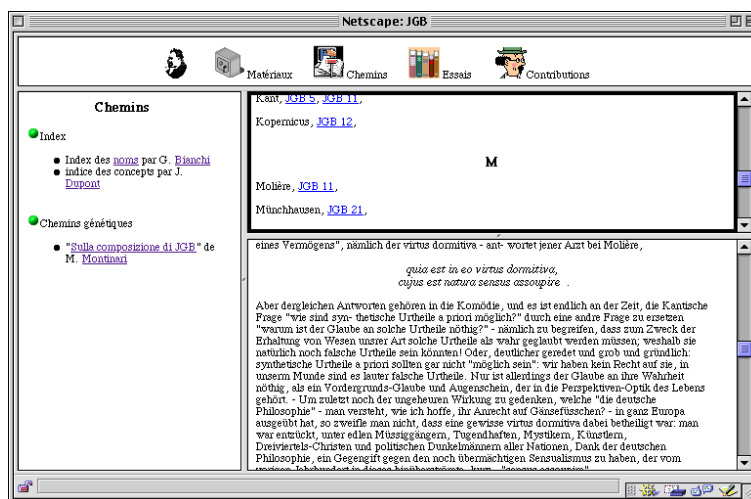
Netscape: JGB

Matériaux Chemins Essais Contributions

Chemins

Index

- Index des noms par G. Bianchi
- indice des concepts par J. Dupont

Chemins génétiques

- "Sulla composizione di JGB" de M. Montinari

Kant, JGB 5, JGB 11,

Kopernicus, JGB 12,

M

Molière, JGB 11,

Münchhausen, JGB 21,

eines Vermögens", nämlich der virtus dormitiva - ant- wortet jener Arzt bei Molière,

quia est in eo virtus dormitiva,
cujus est natura sensus assoupire .

Aber dergleichen Antworten gehören in die Komödie, und es ist endlich an der Zeit, die Kantische Frage "wie sind syn- thetische Urtheile a priori möglich?" durch eine andre Frage zu ersetzen "warum ist der Glaube an solche Urtheile nöthig?" - nämlich zu begreifen, dass zum Zweck der Erhaltung von Wesen unsrer Art solche Urtheile als wahr geglaubt werden müssen; weshalb sie natürlich noch falsche Urtheile sein können! Oder, deutlicher geredet und grob und gründlich: synthetische Urtheile a priori sollten gar nicht "möglich sein": wir haben kein Recht auf sie, in unserm Munde sind es lauter falsche Urtheile. Nur ist allerdings der Glaube an ihre Wahrheit nöthig, als ein Vordergrunds-Glaube und Augenschein, der in die Perspektiven-Optik des Lebens gehört. - Um zuletzt noch der ungeheuren Wirkung zu gedenken, welche "die deutsche Philosophie" - man versteht, wie ich hoffe, ihr Anrecht auf Gänsefüsschen? - in ganz Europa ausgeübt hat, so zweifle man nicht, dass eine gewisse virtus dormitiva dabei betheiligt war: man war entzückt, unter edlen Müssiggängern, Tugendhaften, Mystikern, Künstlern, Dreiviertels-Christen und politischen Dunkelmännern aller Nationen, Dank der deutschen Philosophie, ein Gegengift gegen den noch übermächtigen Sensualismus zu haben, der vom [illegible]